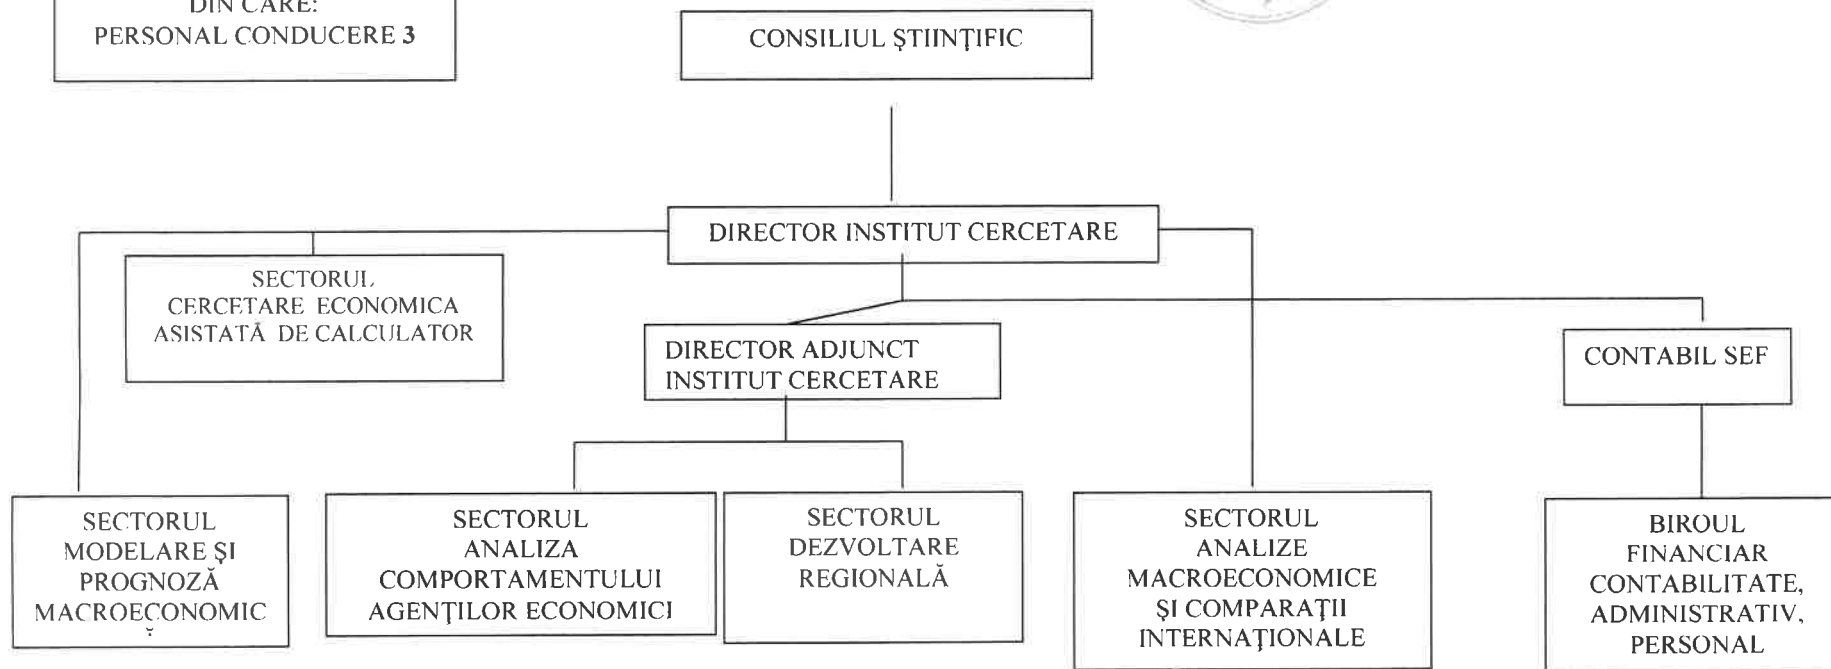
DIN CARE:
PERSONAL CONDUCERE 3

CONSILIUL ŞTIINŢIFIC

DIRECTOR INSTITUT CERCETARE

SECTORUL CERCETARE ECONOMICA ASISTATĂ DE CALCULATOR

DIRECTOR ADJUNCT INSTITUT CERCETARE

CONTABIL SEF

SECTORUL MODELARE ŞI PROGNOZĂ MACROECONOMIC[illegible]

SECTORUL ANALIZA COMPORTAMENTULUI AGENŢILOR ECONOMICI

SECTORUL DEZVOLTARE REGIONALĂ

SECTORUL ANALIZE MACROECONOMICE ŞI COMPARAŢII INTERNAŢIONALE

BIROUL FINANCIAR CONTABILITATE, ADMINISTRATIV, PERSONAL